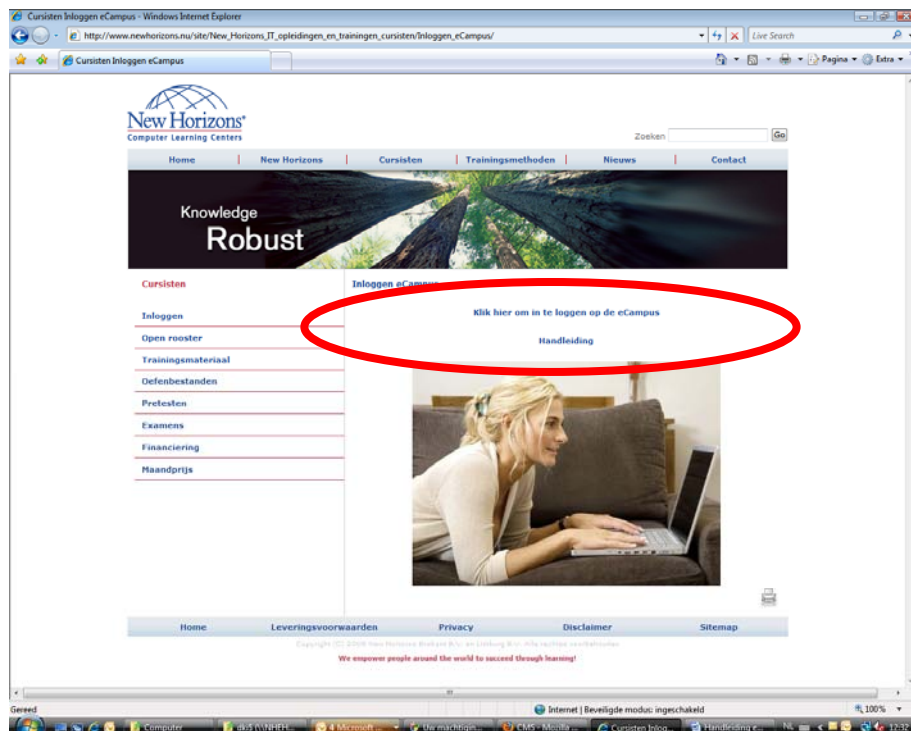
Cursisten Inloggen eCampus - Windows Internet Explorer

http://www.newhorizons.nu/site/New_Horizons_IT_opleidingen_en_trainingen_cursisten/Inloggen_eCampus/

Live Search

Cursisten Inloggen eCampus

Pagina ▾ Extra ▾

New Horizons®
Computer Learning Centers

Zoeken Go

Home | New Horizons | Cursisten | Trainingsmethoden | Nieuws | Contact

Knowledge
Robust

Cursisten

Inloggen
Open rooster
Trainingsmateriaal
Oefenbestanden
Pretesten
Examens
Financiering
Maandprijs

Inloggen eCampus

Klik hier om in te loggen op de eCampus

Handleiding

Home Leveringsvoorwaarden Privacy Disclaimer Sitemap

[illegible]

We empower people around the world to succeed through learning!

Gereed

Internet | Beveiligde modus: ingeschakeld

100%

Computer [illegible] 4 Microsoft ... Uw machtigin... CMS - Mozilla ... Cursisten Inlog... Handleiding e... NL 12:32